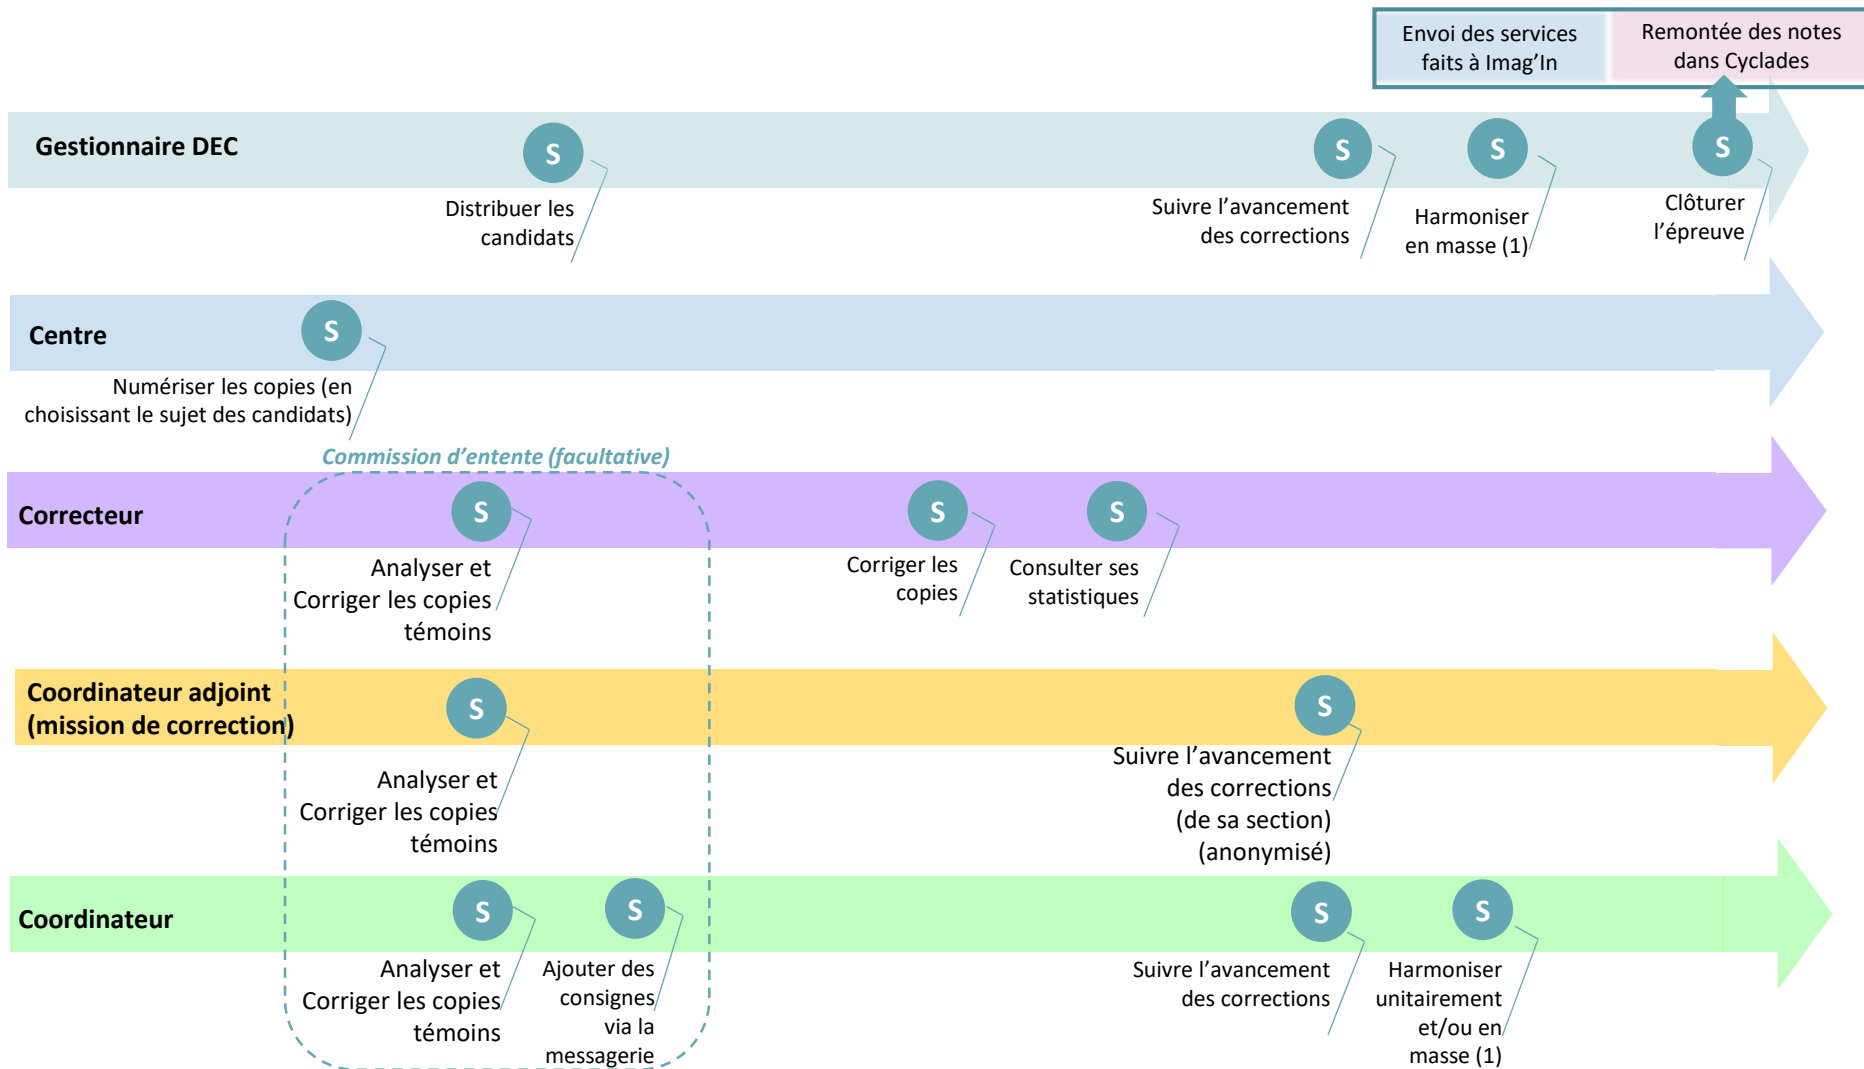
Envoi des services faits à Imag'In

Remontée des notes dans Cyclades

Gestionnaire DEC

S
Distribuer les candidats

S
Suivre l'avancement des corrections

S
Harmoniser en masse (1)

S
Clôturer l'épreuve

Centre

S
Numériser les copies (en choisissant le sujet des candidats)

Commission d'entente (facultative)

Correcteur

S
Analyser et Corriger les copies témoins

S
Corriger les copies

S
Consulter ses statistiques

Coordinateur adjoint (mission de correction)

S
Analyser et Corriger les copies témoins

S
Suivre l'avancement des corrections (de sa section) (anonymisé)

Coordinateur

S
Analyser et Corriger les copies témoins

S
Ajouter des consignes via la messagerie

S
Suivre l'avancement des corrections

S
Harmoniser unitairement et/ou en masse (1)